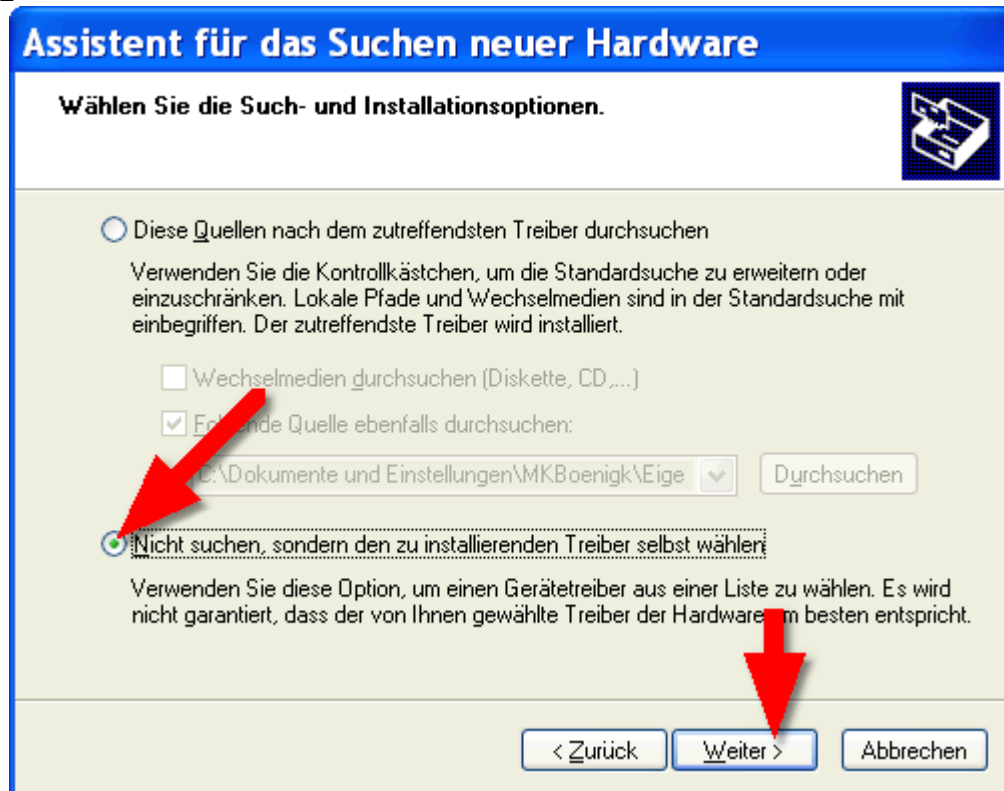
Assistent für das Suchen neuer Hardware

Wählen Sie die Such- und Installationsoptionen.

Diese Quellen nach dem zutreffendsten Treiber durchsuchen

Verwenden Sie die Kontrollkästchen, um die Standardsuche zu erweitern oder einzuschränken. Lokale Pfade und Wechselmedien sind in der Standardsuche mit einbegriffen. Der zutreffendste Treiber wird installiert.

Wechselmedien durchsuchen (Diskette, CD,...)

Fo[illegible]nde Quelle ebenfalls durchsuchen:

C:\Dokumente und Einstellungen\MKBoenigk\Eige

Durchsuchen

Nicht suchen, sondern den zu installierenden Treiber selbst wählen

Verwenden Sie diese Option, um einen Gerätetreiber aus einer Liste zu wählen. Es wird nicht garantiert, dass der von Ihnen gewählte Treiber der Hardware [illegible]m besten entspricht.

< Zurück

Weiter >

Abbrechen